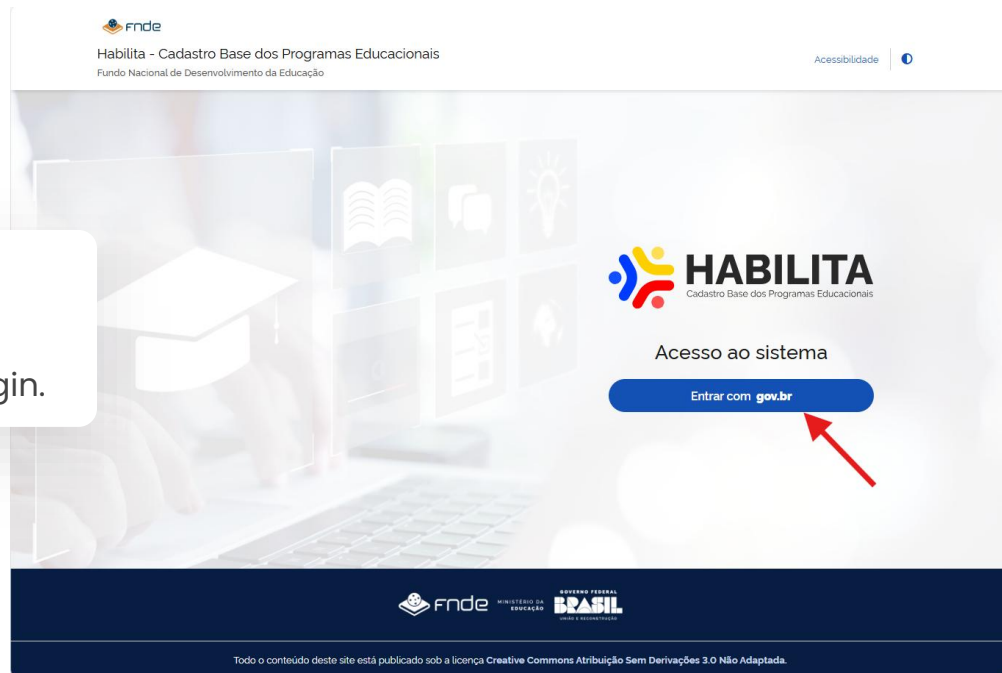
fnde

Habilita - Cadastro Base dos Programas Educacionais

Fundo Nacional de Desenvolvimento da Educação

Acessibilidade

gin.

HABILITA
Cadastro Base dos Programas Educacionais

Acesso ao sistema

Entrar com gov.br

fnde MINISTÉRIO DA EDUCAÇÃO GOVERNO FEDERAL BRASIL UNIÃO E RECONSTRUÇÃO

Todo o conteúdo deste site está publicado sob a licença Creative Commons Atribuição Sem Derivações 3.0 Não Adaptada.